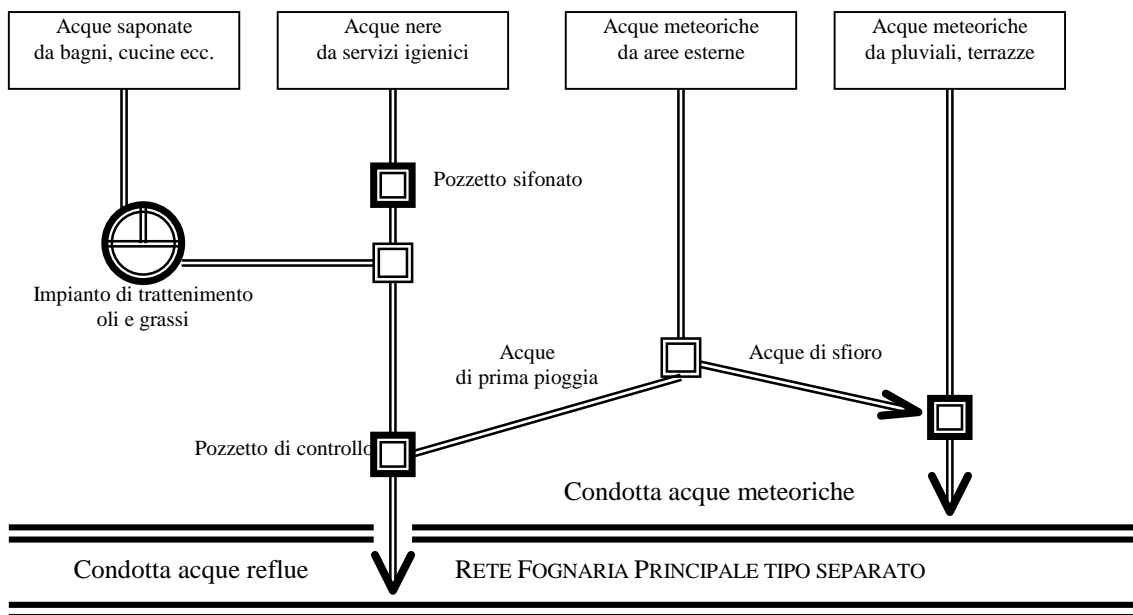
Acque saponate da bagni, cucine ecc.

Acque nere da servizi igienici

Acque meteoriche da aree esterne

Acque meteoriche da pluviali, terrazze

Pozzetto sifonato

Impianto di trattenimento oli e grassi

Acque di prima pioggia

Acque di sfioro

Pozzetto di controllo

Condotta acque meteoriche

Condotta acque reflue

RETE FOGNARIA PRINCIPALE TIPO SEPARATO